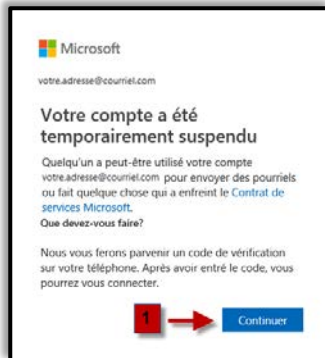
Microsoft

votre.adresse@courriel.com

Votre compte a été temporairement suspendu

Quelqu'un a peut-être utilisé votre compte votre.adresse@courriel.com pour envoyer des pourriels ou fait quelque chose qui a enfreint le Contrat de services Microsoft.

Que devez-vous faire?

Nous vous ferons parvenir un code de vérification sur votre téléphone. Après avoir entré le code, vous pourrez vous connecter.

1

Continuer